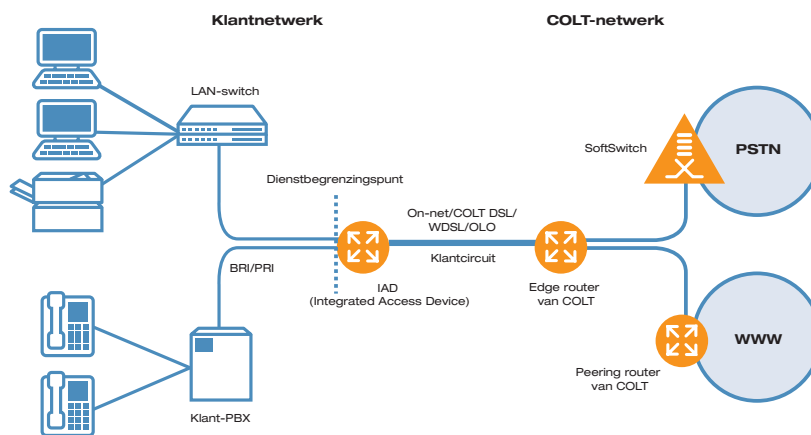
Klantnetwerk

COLT-netwerk

LAN-switch

SoftSwitch

PSTN

Dienstbegrenzingspunt

On-net/COLT DSL/ WDSL/OLO

Klantcircuit

BRI/PRI

IAD (Integrated Access Device)

Edge router van COLT

WWW

Peering router van COLT

Klant-PBX